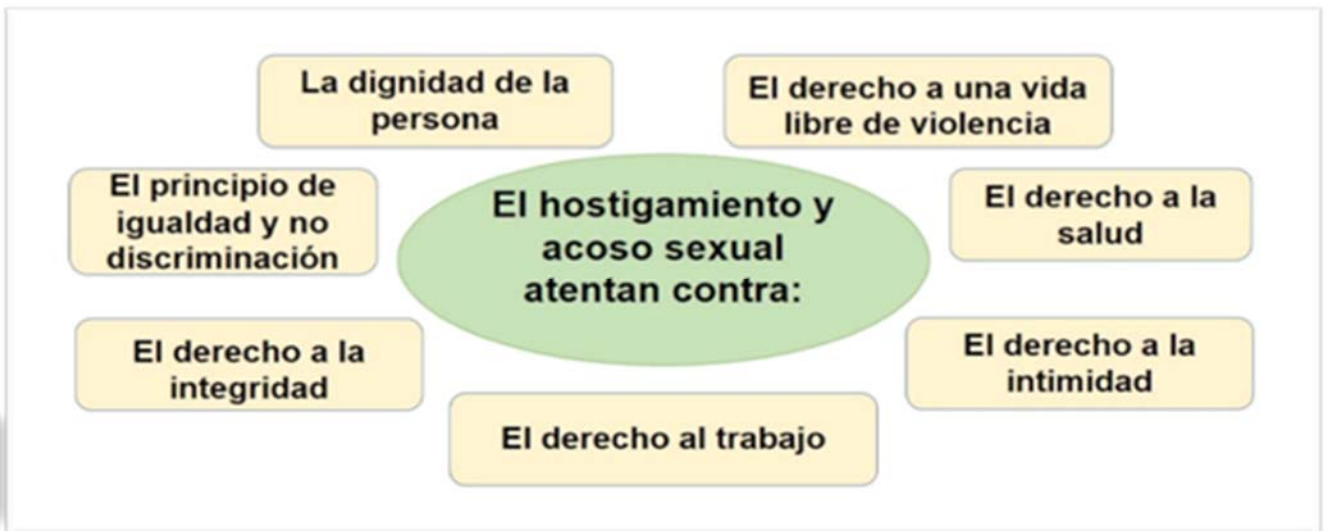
El hostigamiento y acoso sexual atentan contra:

La dignidad de la persona

El derecho a una vida libre de violencia

El principio de igualdad y no discriminación

El derecho a la salud

El derecho a la integridad

El derecho a la intimidad

El derecho al trabajo